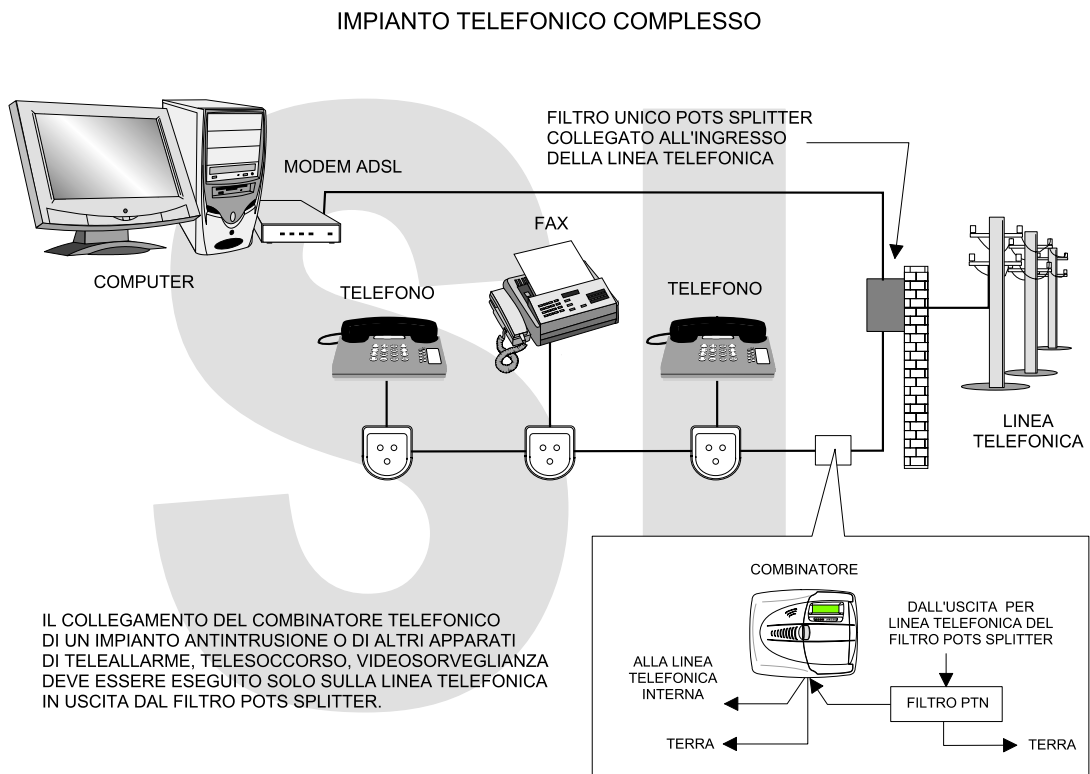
IMPIANTO TELEFONICO COMPLESSO

FILTRO UNICO POTS SPLITTER COLLEGATO ALL'INGRESSO DELLA LINEA TELEFONICA

MODEM ADSL

FAX

COMPUTER

TELEFONO

TELEFONO

LINEA TELEFONICA

COMBINATORE

DALL'USCITA PER LINEA TELEFONICA DEL FILTRO POTS SPLITTER

ALLA LINEA TELEFONICA INTERNA

FILTRO PTN

TERRA

TERRA

IL COLLEGAMENTO DEL COMBINATORE TELEFONICO DI UN IMPIANTO ANTINTRUSIONE O DI ALTRI APPARATI DI TELEALLARME, TELESOCCORSO, VIDEOSORVEGLIANZA DEVE ESSERE ESEGUITO SOLO SULLA LINEA TELEFONICA IN USCITA DAL FILTRO POTS SPLITTER.